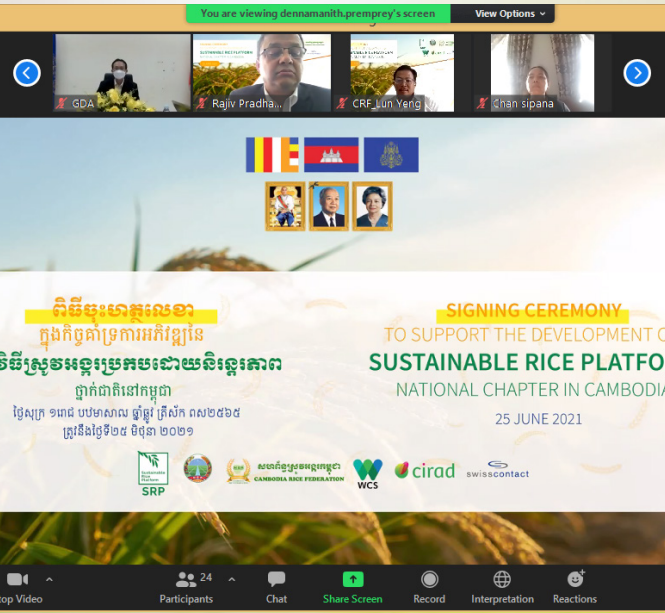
You are viewing dennamanith.premprey's screen

View Options

GDA

Rajiv Pradha...

CRF_Lun Yeng

Chan sipana

ពិធីចុះហត្ថលេខា

ក្នុងកិច្ចគាំទ្រការអភិវឌ្ឍនៃ

វេទិកាស្រូវអង្ករប្រកបដោយនិរន្តរភាព

ថ្នាក់ជាតិនៅកម្ពុជា

ថ្ងៃសុក្រ ១រោច ខែបឋមាសាឍ ឆ្នាំឆ្លូវ ត្រីស័ក ព.ស.២៥៦៥

ត្រូវនឹងថ្ងៃទី២៥ មិថុនា ២០២១

SIGNING CEREMONY

TO SUPPORT THE DEVELOPMENT O

SUSTAINABLE RICE PLATFO

NATIONAL CHAPTER IN CAMBODIA

25 JUNE 2021

Sustainable Rice Platform

SRP

សហព័ន្ធស្រូវអង្ករកម្ពុជា

CAMBODIA RICE FEDERATION

WCS

cirad

swisscontact

top Video

24

Participants

Chat

Share Screen

Record

Interpretation

Reactions